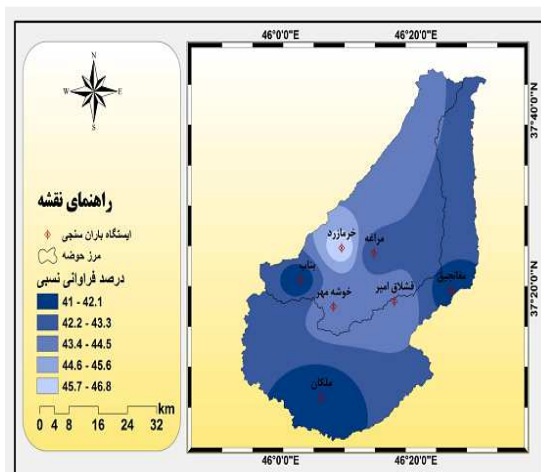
46°0'0"E
46°20'0"E

N
W
E
S

راهنمای نقشه
ایستگاه باران سنجی
مرز حوضه
درصد فراوانی نسبی
41 - 42.1
42.2 - 43.3
43.4 - 44.5
44.6 - 45.6
45.7 - 46.8

km
0 4 8 16 24 32

37°40'0"N
37°20'0"N

خرمازرد
مراغه
بناب
خوشه مهر
قشلاق امیر
نظامیان
ملکان

46°0'0"E
46°20'0"E